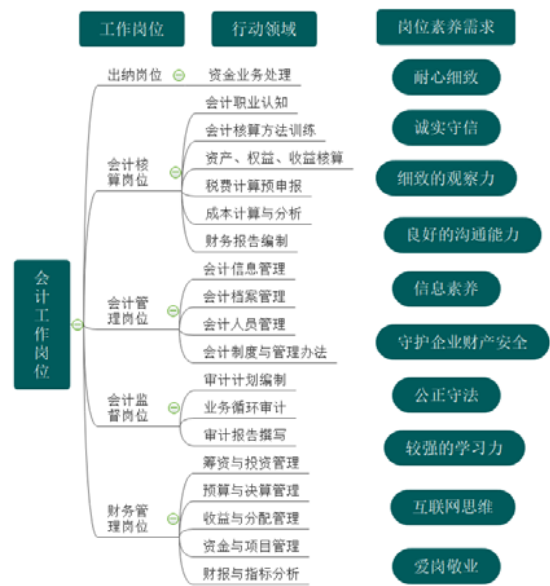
工作岗位

行动领域

岗位素养需求

会计工作岗位

出纳岗位

资金业务处理

会计核算岗位

会计职业认知

会计核算方法训练

资产、权益、收益核算

税费计算预申报

成本计算与分析

财务报告编制

会计管理岗位

会计信息管理

会计档案管理

会计人员管理

会计制度与管理办法

会计监督岗位

审计计划编制

业务循环审计

审计报告撰写

财务管理岗位

筹资与投资管理

预算与决算管理

收益与分配管理

资金与项目管理

财报与指标分析

耐心细致

诚实守信

细致的观察力

良好的沟通能力

信息素养

守护企业财产安全

公正守法

较强的学习力

互联网思维

爱岗敬业